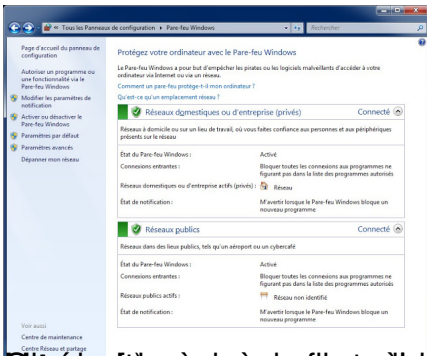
« Tous les Panneaux de configuration › Pare-feu Windows

Rechercher

Page d'accueil du panneau de configuration

Autoriser un programme ou une fonctionnalité via le Pare-feu Windows

Modifier les paramètres de notification

Activer ou désactiver le Pare-feu Windows

Paramètres par défaut

Paramètres avancés

Dépanner mon réseau

Protégez votre ordinateur avec le Pare-feu Windows

Le Pare-feu Windows a pour but d'empêcher les pirates ou les logiciels malveillants d'accéder à votre ordinateur via Internet ou via un réseau.

Comment un pare-feu protège-t-il mon ordinateur ?

Qu'est-ce qu'un emplacement réseau ?

Réseaux domestiques ou d'entreprise (privés) Connecté

Réseaux à domicile ou sur un lieu de travail, où vous faites confiance aux personnes et aux périphériques présents sur le réseau

| | |
|---|---|
| État du Pare-feu Windows : | Activé |
| Connexions entrantes : | Bloquer toutes les connexions aux programmes ne figurant pas dans la liste des programmes autorisés |
| Réseaux domestiques ou d'entreprise actifs (privés) : | Réseau |
| État de notification : | M'avertir lorsque le Pare-feu Windows bloque un nouveau programme |

Réseaux publics Connecté

Réseaux dans des lieux publics, tels qu'un aéroport ou un cybercafé

| | |
|---|---|
| État du Pare-feu Windows : | Activé |
| Connexions entrantes : | Bloquer toutes les connexions aux programmes ne figurant pas dans la liste des programmes autorisés |
| Réseaux publics actifs : | Réseau non identifié |
| État de notification : | M'avertir lorsque le Pare-feu Windows bloque un nouveau programme |

Voir aussi

Centre de maintenance

Centre Réseau et partage

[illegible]